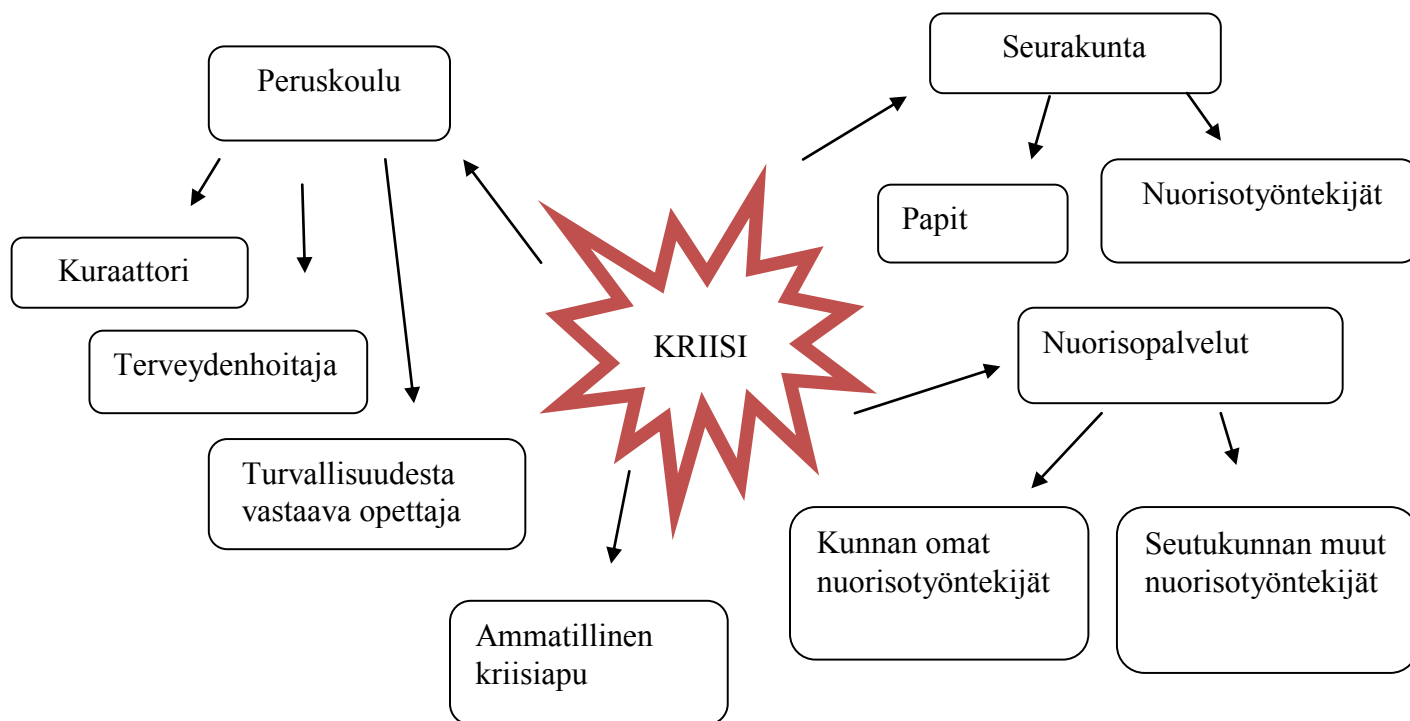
Peruskoulu

Seurakunta

Kuraattori

Terveydenhoitaja

Turvallisuudesta vastaava opettaja

Papit

Nuorisotyöntekijät

KRIISI

Nuorisopalvelut

Ammatillinen kriisiapu

Kunnan omat nuorisotyöntekijät

Seutukunnan muut nuorisotyöntekijät